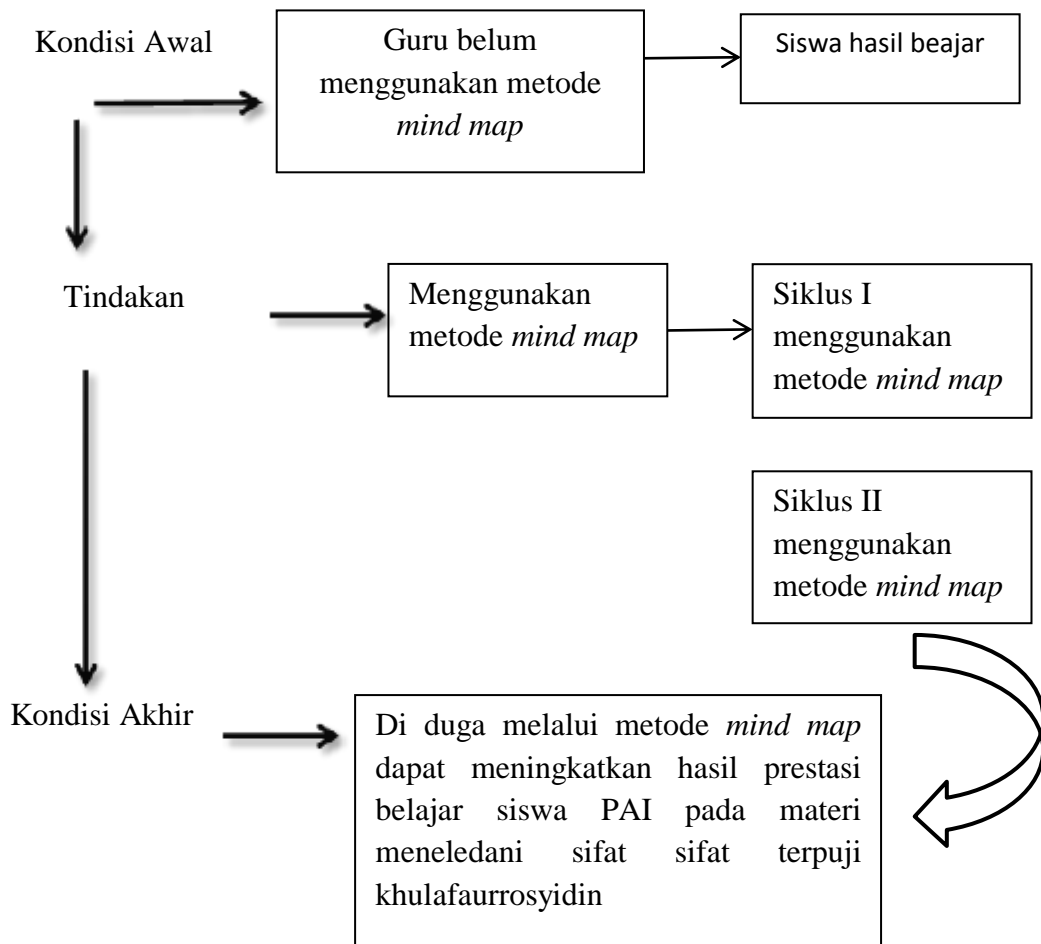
Kondisi Awal

Guru belum menggunakan metode *mind map*

Siswa hasil beajar

Tindakan

Menggunakan metode *mind map*

Siklus I menggunakan metode *mind map*

Siklus II menggunakan metode *mind map*

Kondisi Akhir

Di duga melalui metode *mind map* dapat meningkatkan hasil prestasi belajar siswa PAI pada materi meneledani sifat sifat terpuji khulafaurrosyidin